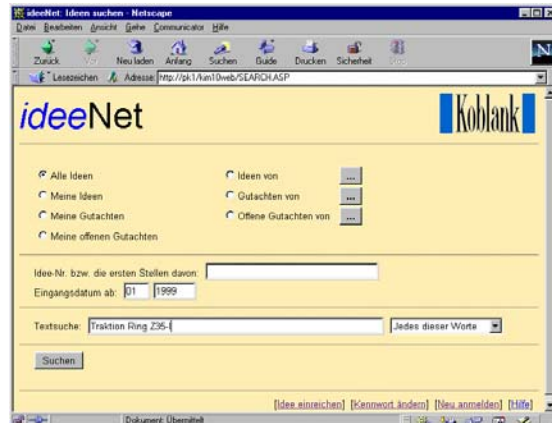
ideeNet: Ideen suchen - Netscape

Datei Bearbeiten Ansicht Gehe Communicator Hilfe

Zurück Vor Neu laden Anfang Suchen Guide Drucken Sicherheit Stop

Lesezeichen Adresse: http://pk1/km10web/SEARCH.ASP

ideeNet

Koblank

Alle Ideen

Meine Ideen

Meine Gutachten

Meine offenen Gutachten

Ideen von ...

Gutachten von ...

Offene Gutachten von ...

Idee-Nr. bzw. die ersten Stellen davon:

Eingangsdatum ab: 01 1999

Textsuche: Traktion Ring Z35-I

Jedes dieser Worte

Suchen

[Idee einreichen] [Kennwort ändern] [Neu anmelden] [Hilfe]

Dokument: Übermittelt